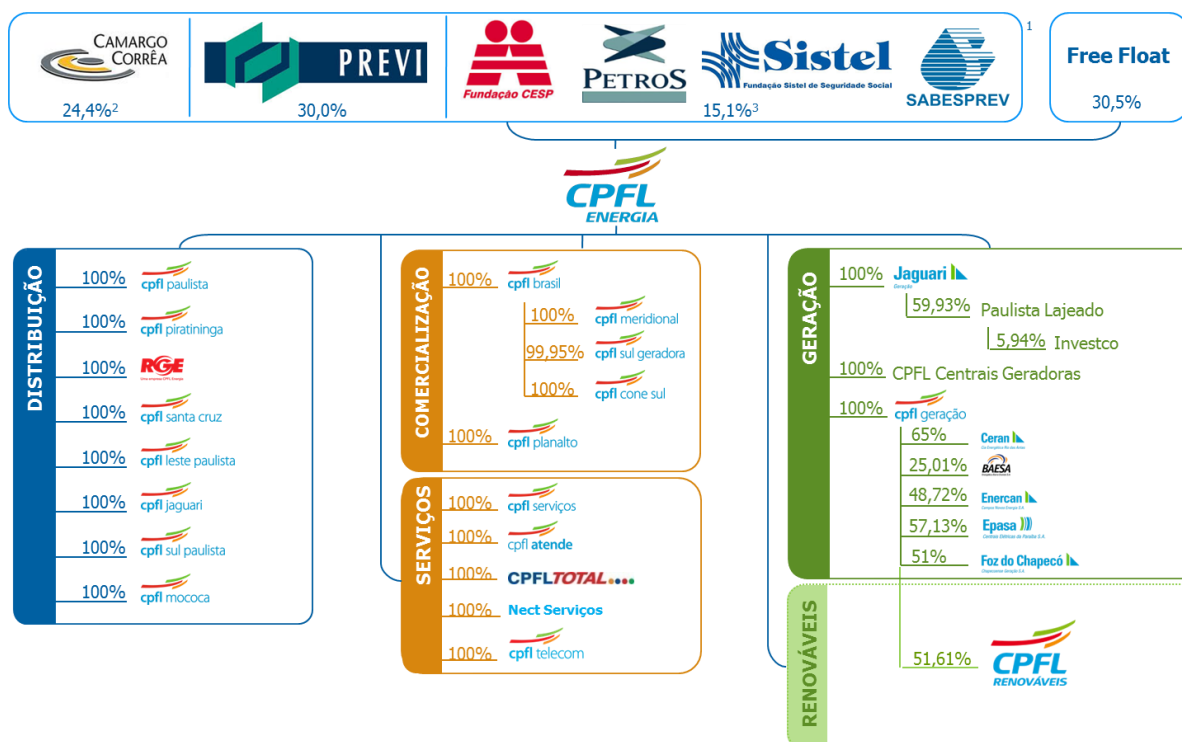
CAMARGO CORRÊA
24,4%$^2$

PREVI
30,0%

Fundação CESP
PETROS
Sistel
Fundação Sistel de Seguridade Social
SABESPREV
15,1%$^3$
1

Free Float
30,5%

CPFL ENERGIA

DISTRIBUIÇÃO
100% cpfl paulista
100% cpfl piratininga
100% RGE
100% cpfl santa cruz
100% cpfl leste paulista
100% cpfl jaguari
100% cpfl sul paulista
100% cpfl mococa

COMERCIALIZAÇÃO
100% cpfl brasil
100% cpfl meridional
99,95% cpfl sul geradora
100% cpfl cone sul
100% cpfl planalto

SERVIÇOS
100% cpfl serviços
100% cpfl atende
100% CPFL TOTAL
100% Nect Serviços
100% cpfl telecom

GERAÇÃO
100% Jaguari
59,93% Paulista Lajeado
5,94% Investco
100% CPFL Centrais Geradoras
100% cpfl geração
65% Ceran
25,01% BAESA
48,72% Enercan
57,13% Epasa
51% Foz do Chapecó

RENOVÁVEIS
51,61% CPFL RENOVÁVEIS